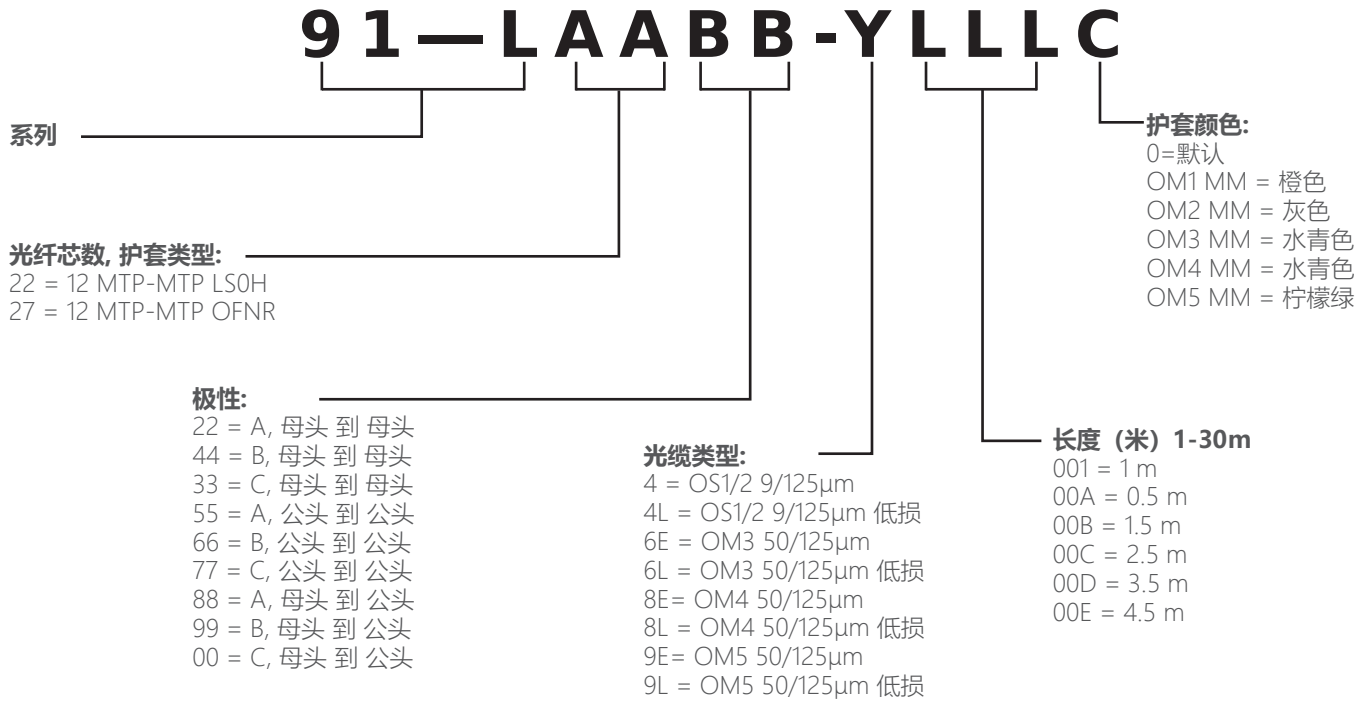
91—LAABB-YLLLC

系列

光纤芯数, 护套类型:
22 = 12 MTP-MTP LS0H
27 = 12 MTP-MTP OFNR

极性:
22 = A, 母头 到 母头
44 = B, 母头 到 母头
33 = C, 母头 到 母头
55 = A, 公头 到 公头
66 = B, 公头 到 公头
77 = C, 公头 到 公头
88 = A, 母头 到 公头
99 = B, 母头 到 公头
00 = C, 母头 到 公头

光缆类型:
4 = OS1/2 9/125μm
4L = OS1/2 9/125μm 低损
6E = OM3 50/125μm
6L = OM3 50/125μm 低损
8E= OM4 50/125μm
8L = OM4 50/125μm 低损
9E= OM5 50/125μm
9L = OM5 50/125μm 低损

长度（米）1-30m
001 = 1 m
00A = 0.5 m
00B = 1.5 m
00C = 2.5 m
00D = 3.5 m
00E = 4.5 m

护套颜色:
0=默认
OM1 MM = 橙色
OM2 MM = 灰色
OM3 MM = 水青色
OM4 MM = 水青色
OM5 MM = 柠檬绿